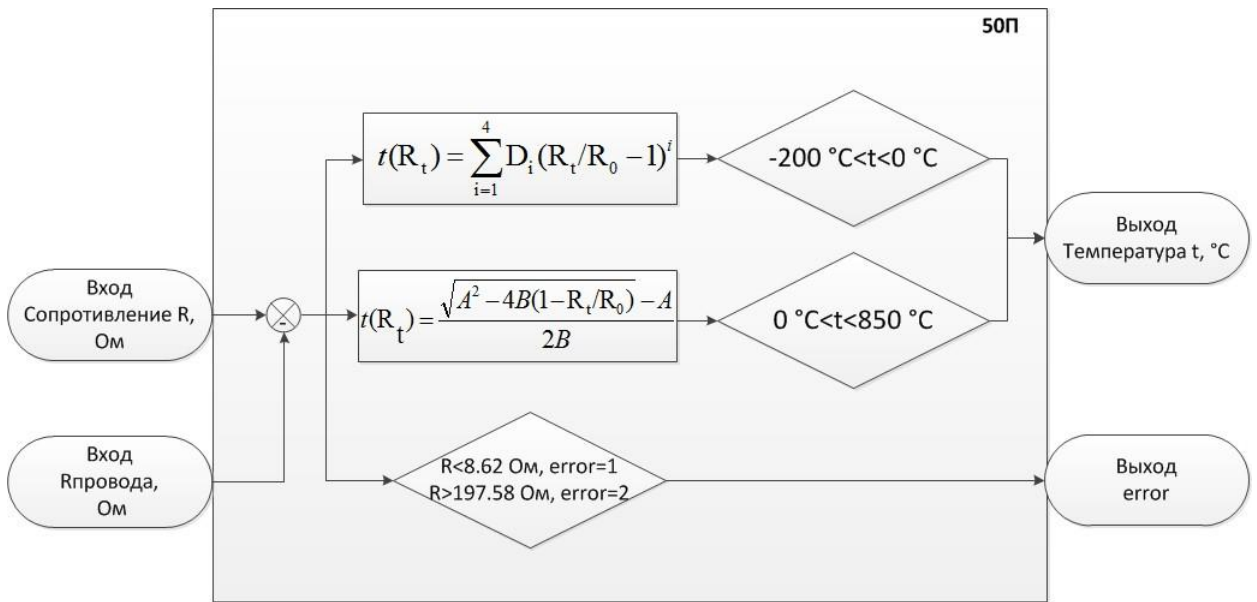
50П

Вход Сопротивление R, Ом

-

Вход Rпровода, Ом

$t(R_t) = \sum_{i=1}^{4} D_i (R_t/R_0 - 1)^i$

-200 °C<t<0 °C

$t(R_t) = \frac{\sqrt{A^2 - 4B(1 - R_t/R_0)} - A}{2B}$

0 °C<t<850 °C

Выход Температура t, °C

R<8.62 Ом, error=1
R>197.58 Ом, error=2

Выход error